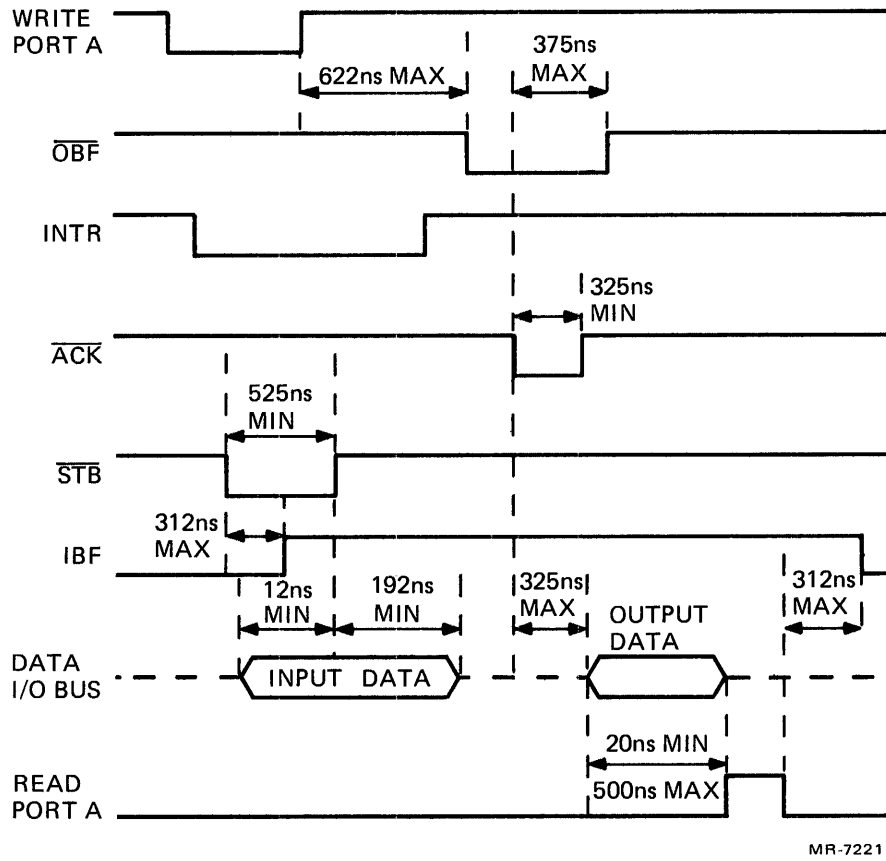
WRITE PORT A

622ns MAX

375ns MAX

$\overline{OBF}$

INTR

325ns MIN

$\overline{ACK}$

525ns MIN

$\overline{STB}$

312ns MAX

IBF

12ns MIN

192ns MIN

325ns MAX

OUTPUT DATA

312ns MAX

DATA I/O BUS

INPUT DATA

20ns MIN

READ PORT A

500ns MAX

MR-7221